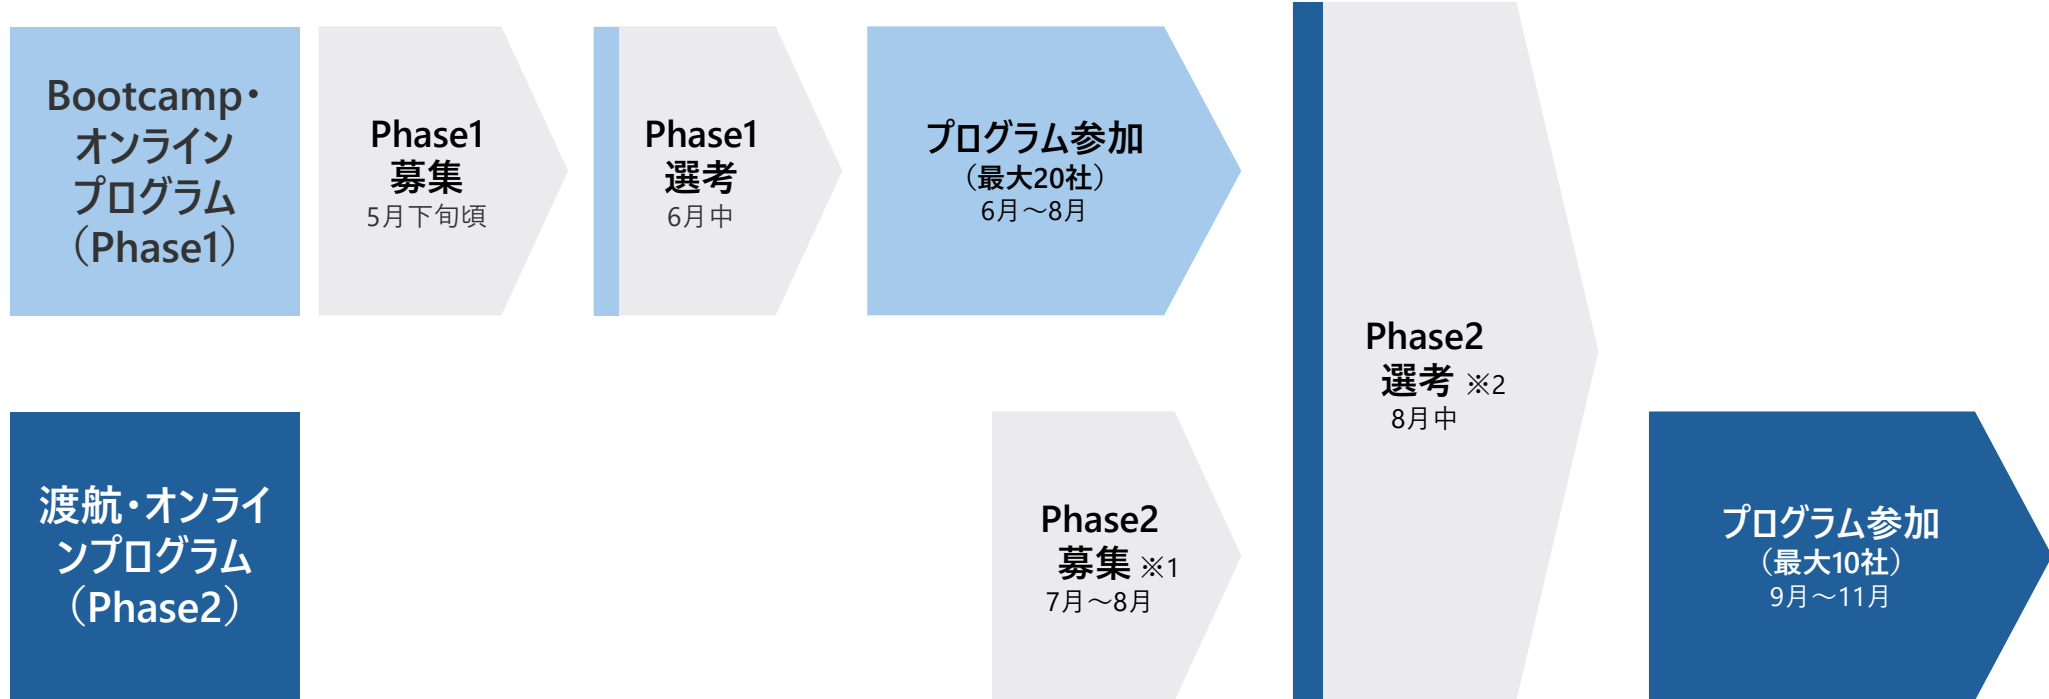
Bootcamp・オンラインプログラム（Phase1）

Phase1
募集
5月下旬頃

Phase1
選考
6月中

プログラム参加
（最大20社）
6月〜8月

Phase2
選考 ※2
8月中

渡航・オンラインプログラム（Phase2）

Phase2
募集 ※1
7月〜8月

プログラム参加
（最大10社）
9月〜11月